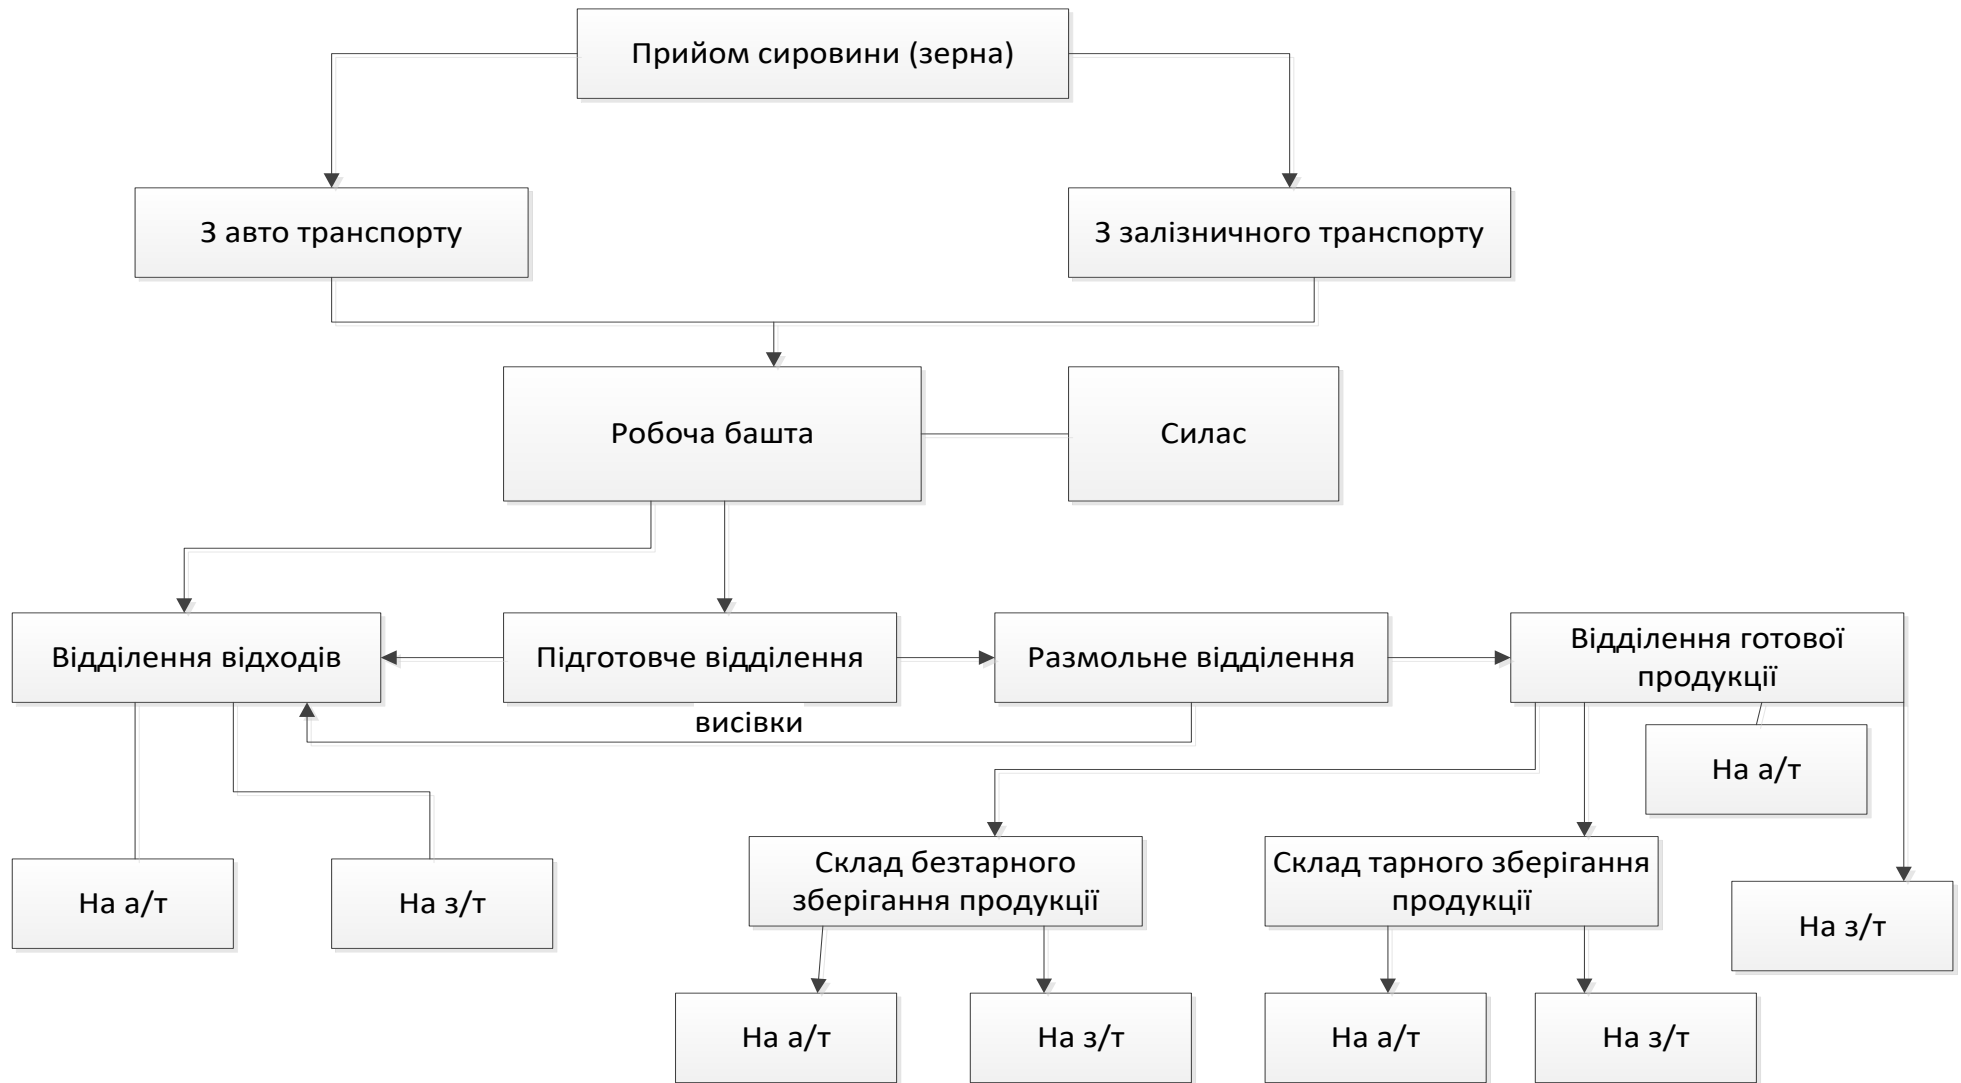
Прийом сировини (зерна)

З авто транспорту

З залізничного транспорту

Робоча башта

Силас

Відділення відходів

Підготовче відділення

Размольне відділення

Відділення готової продукції

висівки

На а/т

На а/т

На з/т

Склад безтарного зберігання продукції

Склад тарного зберігання продукції

На з/т

На а/т

На з/т

На а/т

На з/т